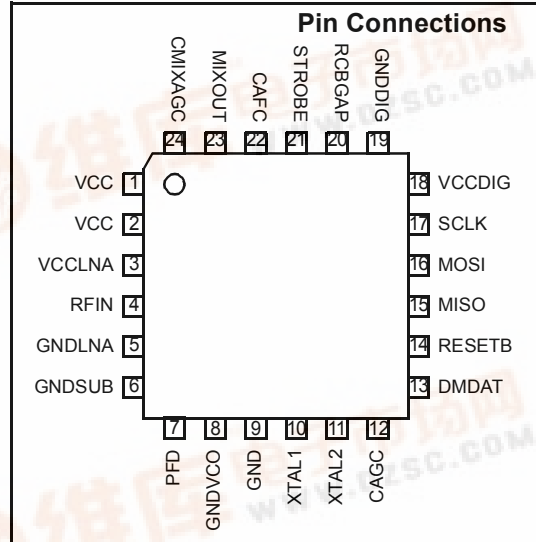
Pin Connections

CMIXAGC 24
MIXOUT 23
CAFC 22
STROBE 21
RCBGAP 20
GNDDIG 19

VCC 1
VCC 2
VCCLNA 3
RFIN 4
GNDLNA 5
GNDSUB 6

18 VCCDIG
17 SCLK
16 MOSI
15 MISO
14 RESETB
13 DMDAT

7 PFD
8 GNDVCO
9 GND
10 XTAL1
11 XTAL2
12 CAGC

WWW.DZSC.COM
WWW.DZSC.COM